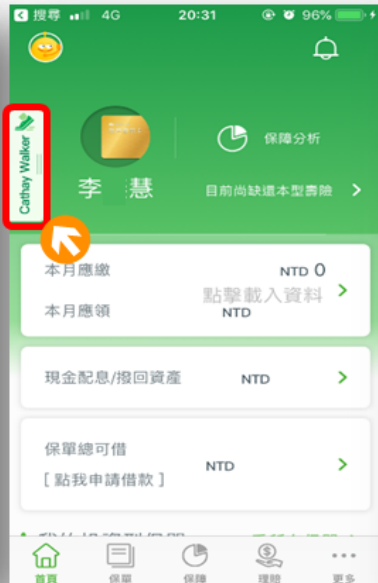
搜尋 4G 20:31 96%

Cathay Walker

保障分析

李 慧

目前尚缺這本型壽險 >

本月應繳 NTD 0

點擊載入資料 >

本月應領 NTD

現金配息/撥回資產 NTD >

保單總可借

[ 點我申請借款 ] NTD >

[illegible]

首頁 保單 保障 理賠 更多